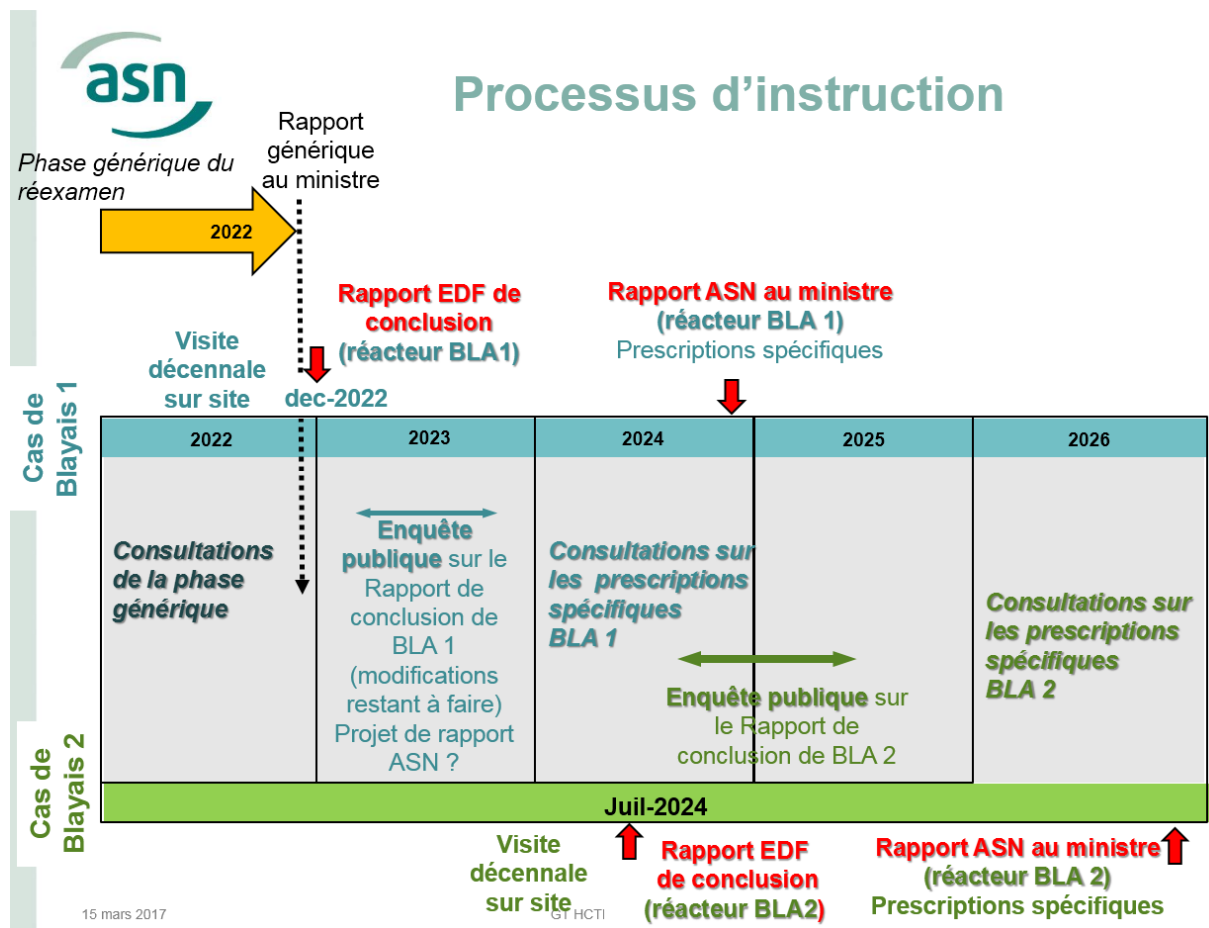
asn

Processus d'instruction

Phase générique du réexamen

Rapport générique au ministre

2022

Rapport EDF de conclusion (réacteur BLA1)

Rapport ASN au ministre (réacteur BLA 1) Prescriptions spécifiques

Visite décennale sur site

dec-2022

Cas de Blayais 1

| 2022 | 2023 | 2024 | 2025 | 2026 |
|---|---|---|---|---|

Consultations de la phase générique

Enquête publique sur le Rapport de conclusion de BLA 1 (modifications restant à faire) Projet de rapport ASN ?

Consultations sur les prescriptions spécifiques BLA 1

Enquête publique sur le Rapport de conclusion de BLA 2

Consultations sur les prescriptions spécifiques BLA 2

Cas de Blayais 2

Juil-2024

Visite décennale sur site

Rapport EDF de conclusion (réacteur BLA2)

Rapport ASN au ministre (réacteur BLA 2) Prescriptions spécifiques

15 mars 2017

GT HCTI